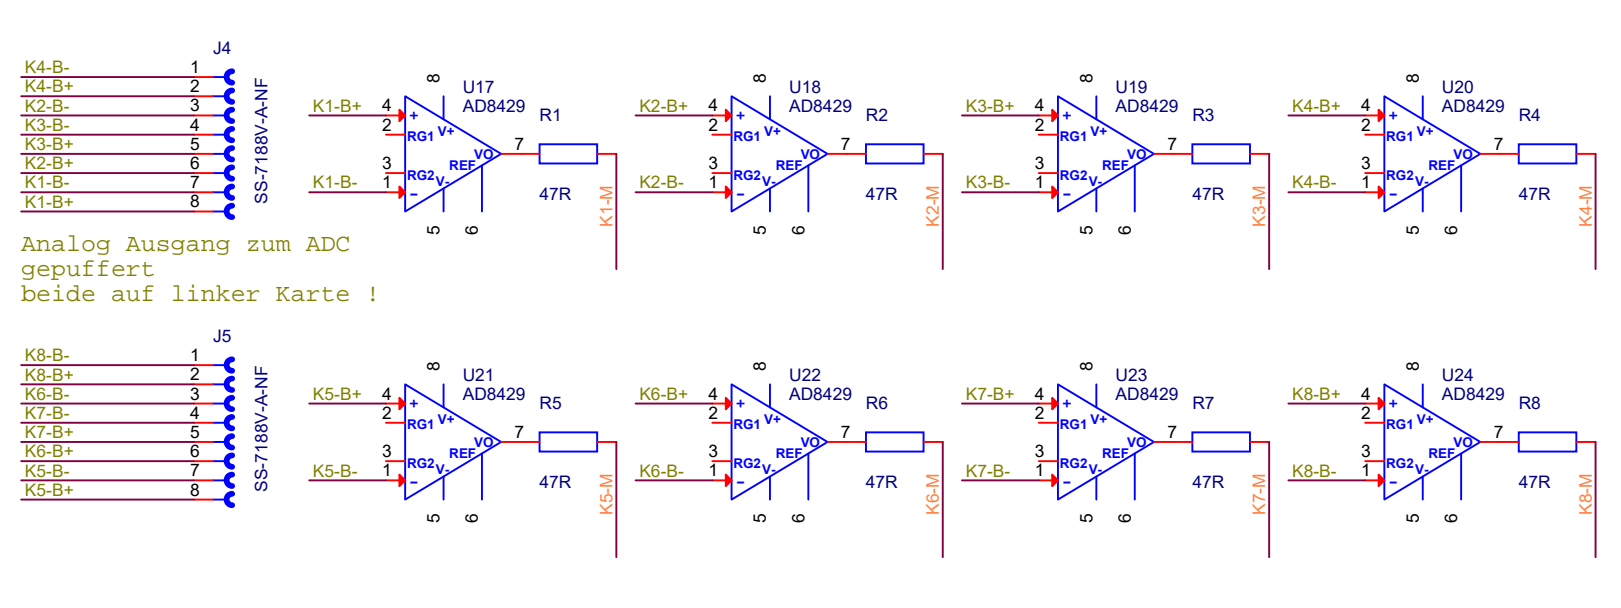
J4
K4-B- 1
K4-B+ 2
K2-B- 3
K3-B- 4
K3-B+ 5
K2-B+ 6
K1-B- 7
K1-B+ 8
SS-7188V-A-NF

Analog Ausgang zum ADC
gepuffert
beide auf linker Karte !

8
U17
AD8429
K1-B+ 4
2
+
RG1 V+
3
K1-B- 1
RG2 V-
REF
VO
-
5 6
7
R1
47R
K1-M

8
U18
AD8429
K2-B+ 4
2
+
RG1 V+
3
K2-B- 1
RG2 V-
REF
VO
-
5 6
7
R2
47R
K2-M

8
U19
AD8429
K3-B+ 4
2
+
RG1 V+
3
K3-B- 1
RG2 V-
REF
VO
-
5 6
7
R3
47R
K3-M

8
U20
AD8429
K4-B+ 4
2
+
RG1 V+
3
K4-B- 1
RG2 V-
REF
VO
-
5 6
7
R4
47R
K4-M

J5
K8-B- 1
K8-B+ 2
K6-B- 3
K7-B- 4
K7-B+ 5
K6-B+ 6
K5-B- 7
K5-B+ 8
SS-7188V-A-NF

8
U21
AD8429
K5-B+ 4
2
+
RG1 V+
3
K5-B- 1
RG2 V-
REF
VO
-
5 6
7
R5
47R
K5-M

8
U22
AD8429
K6-B+ 4
2
+
RG1 V+
3
K6-B- 1
RG2 V-
REF
VO
-
5 6
7
R6
47R
K6-M

8
U23
AD8429
K7-B+ 4
2
+
RG1 V+
3
K7-B- 1
RG2 V-
REF
VO
-
5 6
7
R7
47R
K7-M

8
U24
AD8429
K8-B+ 4
2
+
RG1 V+
3
K8-B- 1
RG2 V-
REF
VO
-
5 6
7
R8
47R
K8-M